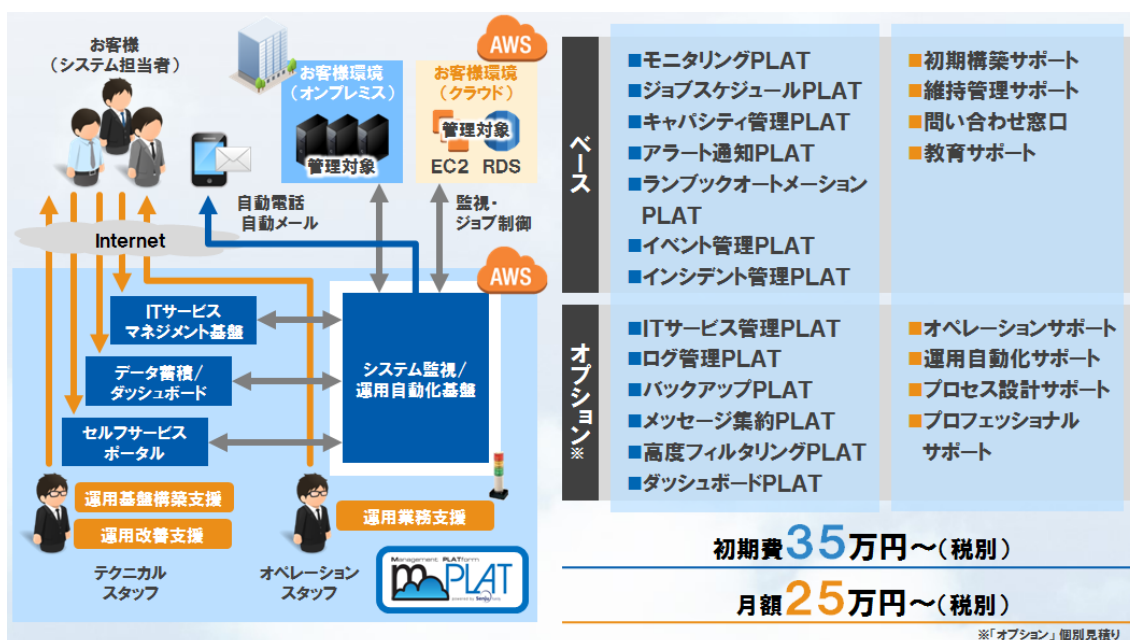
お客様
（システム担当者）

お客様環境
（オンプレミス）
管理対象

AWS
お客様環境
（クラウド）
管理対象
EC2 RDS

自動電話
自動メール

監視・
ジョブ制御

Internet

AWS

ITサービス
マネジメント基盤

データ蓄積／
ダッシュボード

セルフサービス
ポータル

システム監視／
運用自動化基盤

運用基盤構築支援
運用改善支援

運用業務支援

テクニカル
スタッフ

オペレーション
スタッフ

Management PLATform
mPLAT

ベース

■モニタリングPLAT
■ジョブスケジュールPLAT
■キャパシティ管理PLAT
■アラート通知PLAT
■ランブックオートメーションPLAT
■イベント管理PLAT
■インシデント管理PLAT

■初期構築サポート
■維持管理サポート
■問い合わせ窓口
■教育サポート

オプション※

■ITサービス管理PLAT
■ログ管理PLAT
■バックアップPLAT
■メッセージ集約PLAT
■高度フィルタリングPLAT
■ダッシュボードPLAT

■オペレーションサポート
■運用自動化サポート
■プロセス設計サポート
■プロフェッショナルサポート

初期費35万円～（税別）

月額25万円～（税別）

※「オプション」個別見積り